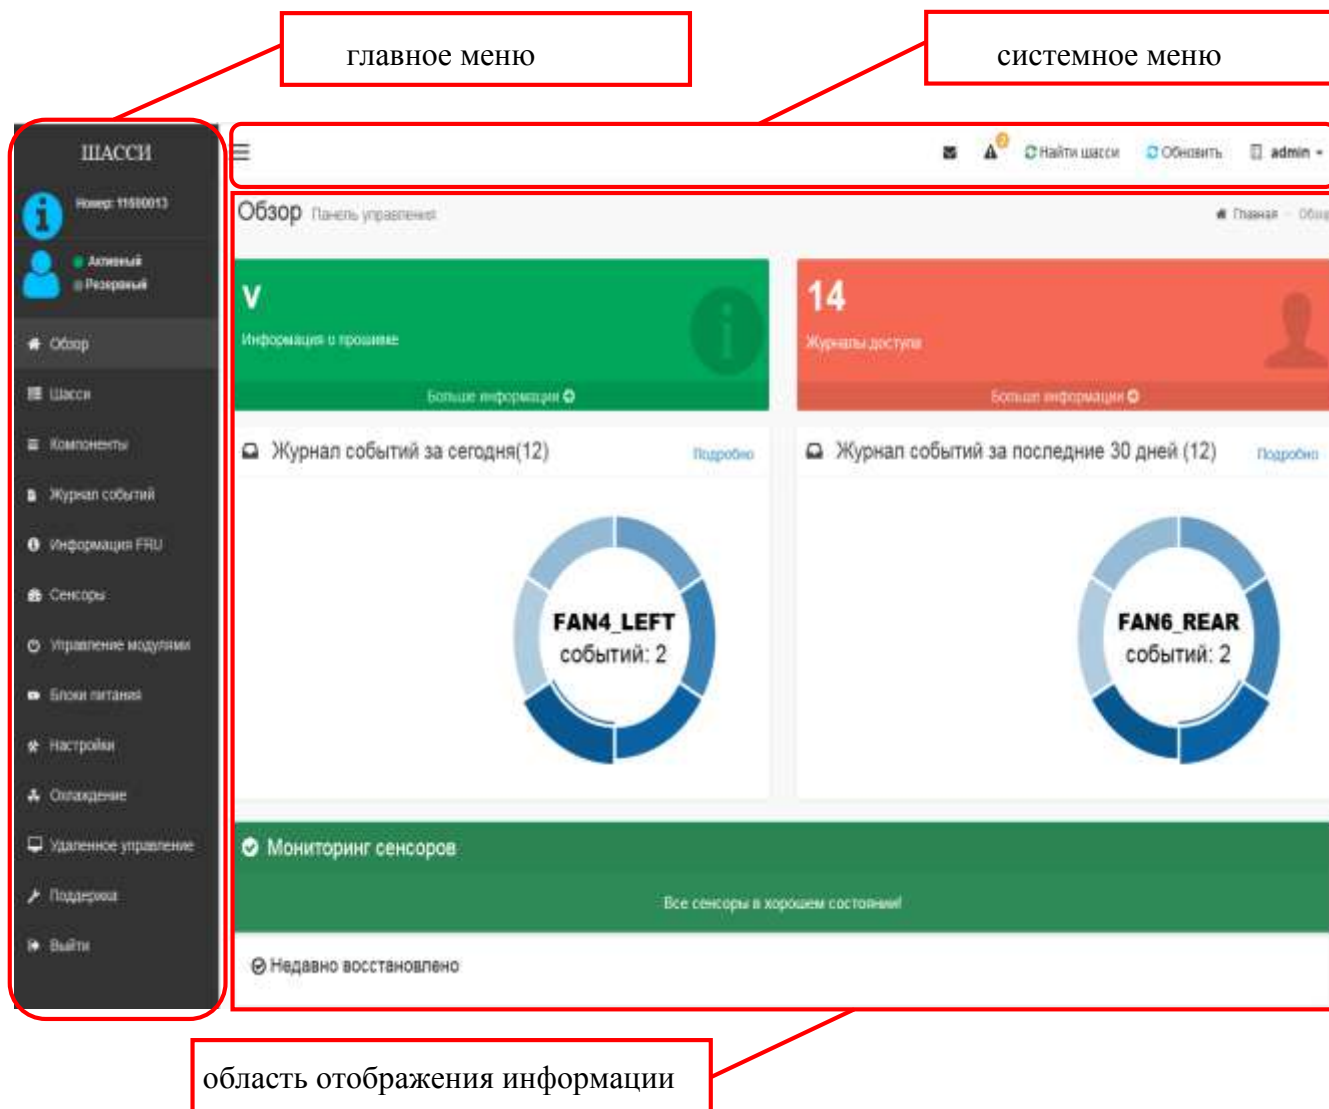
главное меню

системное меню

ШАССИ

Номер: 11690013

Активный
Резервный

Обзор
Шасси
Компоненты
Журнал событий
Информация FRU
Сенсоры
Управление модулями
Блоки питания
Настройки
Охлаждение
Удаленное управление
Поддержка
Выйти

Найти шасси
Обновить
admin

Обзор Панель управления

Главная › Обзор

V
Информация о прошивке
Больше информации

14
Журналы доступа
Больше информации

Журнал событий за сегодня(12)
Подробно

FAN4_LEFT
событий: 2

Журнал событий за последние 30 дней (12)
Подробно

FAN6_REAR
событий: 2

Мониторинг сенсоров

Все сенсоры в хорошем состоянии!

Недавно восстановлено

область отображения информации